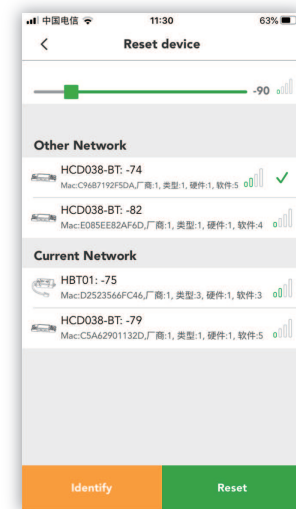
中国电信 11:30 63%

<

Reset device

-90

Other Network

HCD038-BT: -74
Mac:C96B7192F5DA,厂商:1, 类型:1, 硬件:1, 软件:5

HCD038-BT: -82
Mac:E085EE82AF6D,厂商:1, 类型:1, 硬件:1, 软件:4

Current Network

HBT01: -75
Mac:D2523566FC46,厂商:1, 类型:3, 硬件:1, 软件:3

HCD038-BT: -79
Mac:C5A62901132D,厂商:1, 类型:1, 硬件:1, 软件:5

Identify

Reset